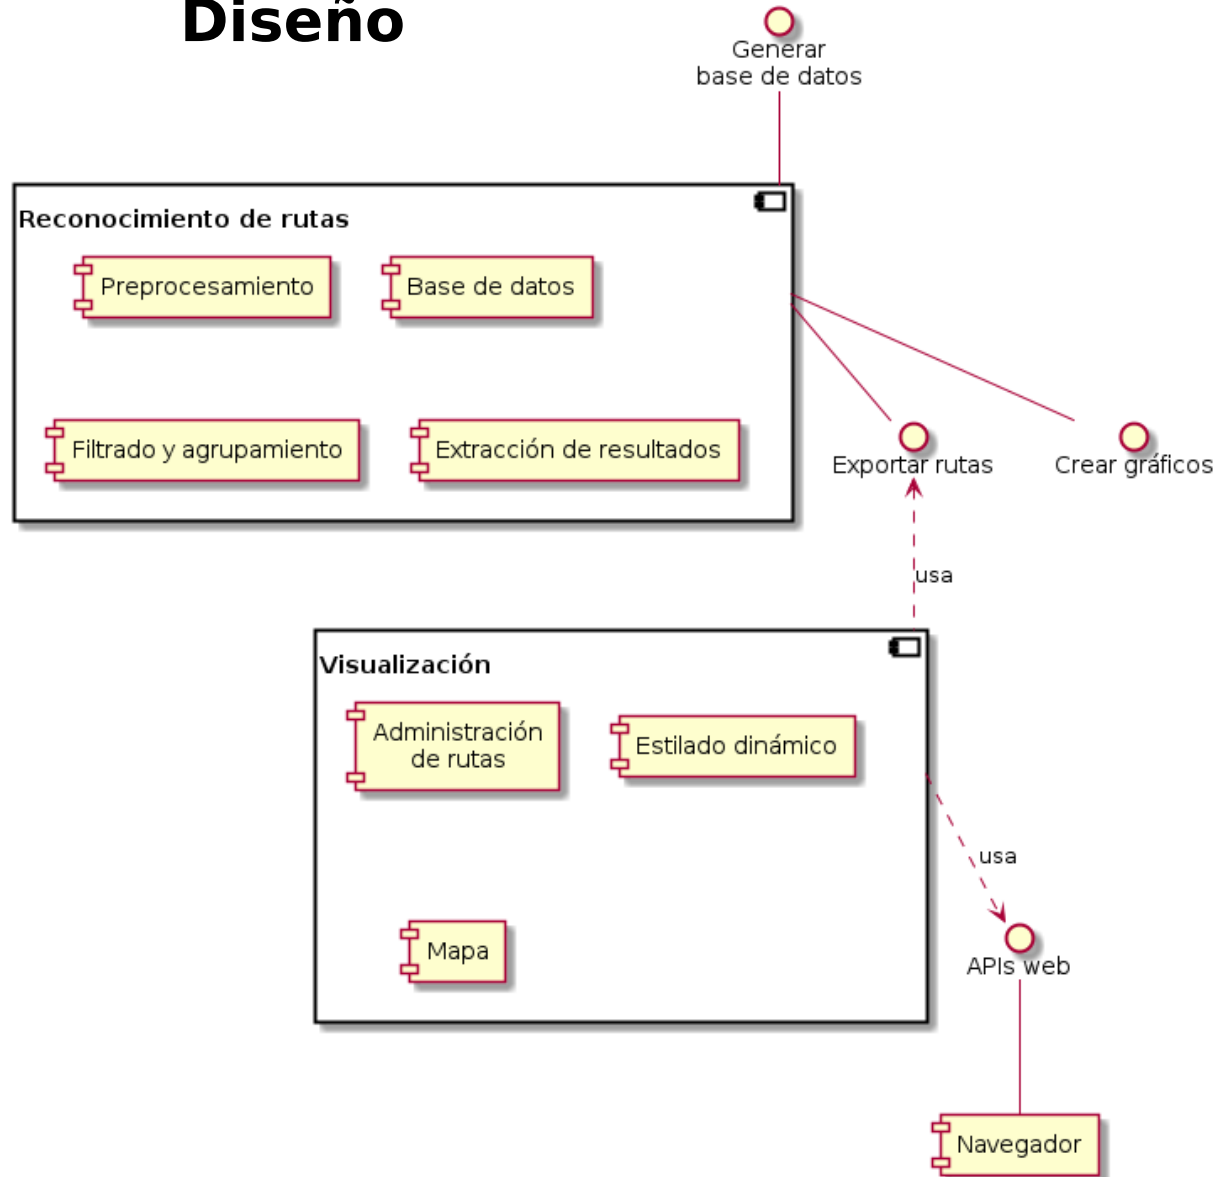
Diseño

Generar base de datos

Reconocimiento de rutas

Preprocesamiento

Base de datos

Filtrado y agrupamiento

Extracción de resultados

Exportar rutas

Crear gráficos

usa

Visualización

Administración de rutas

Estilado dinámico

Mapa

usa

APIs web

Navegador